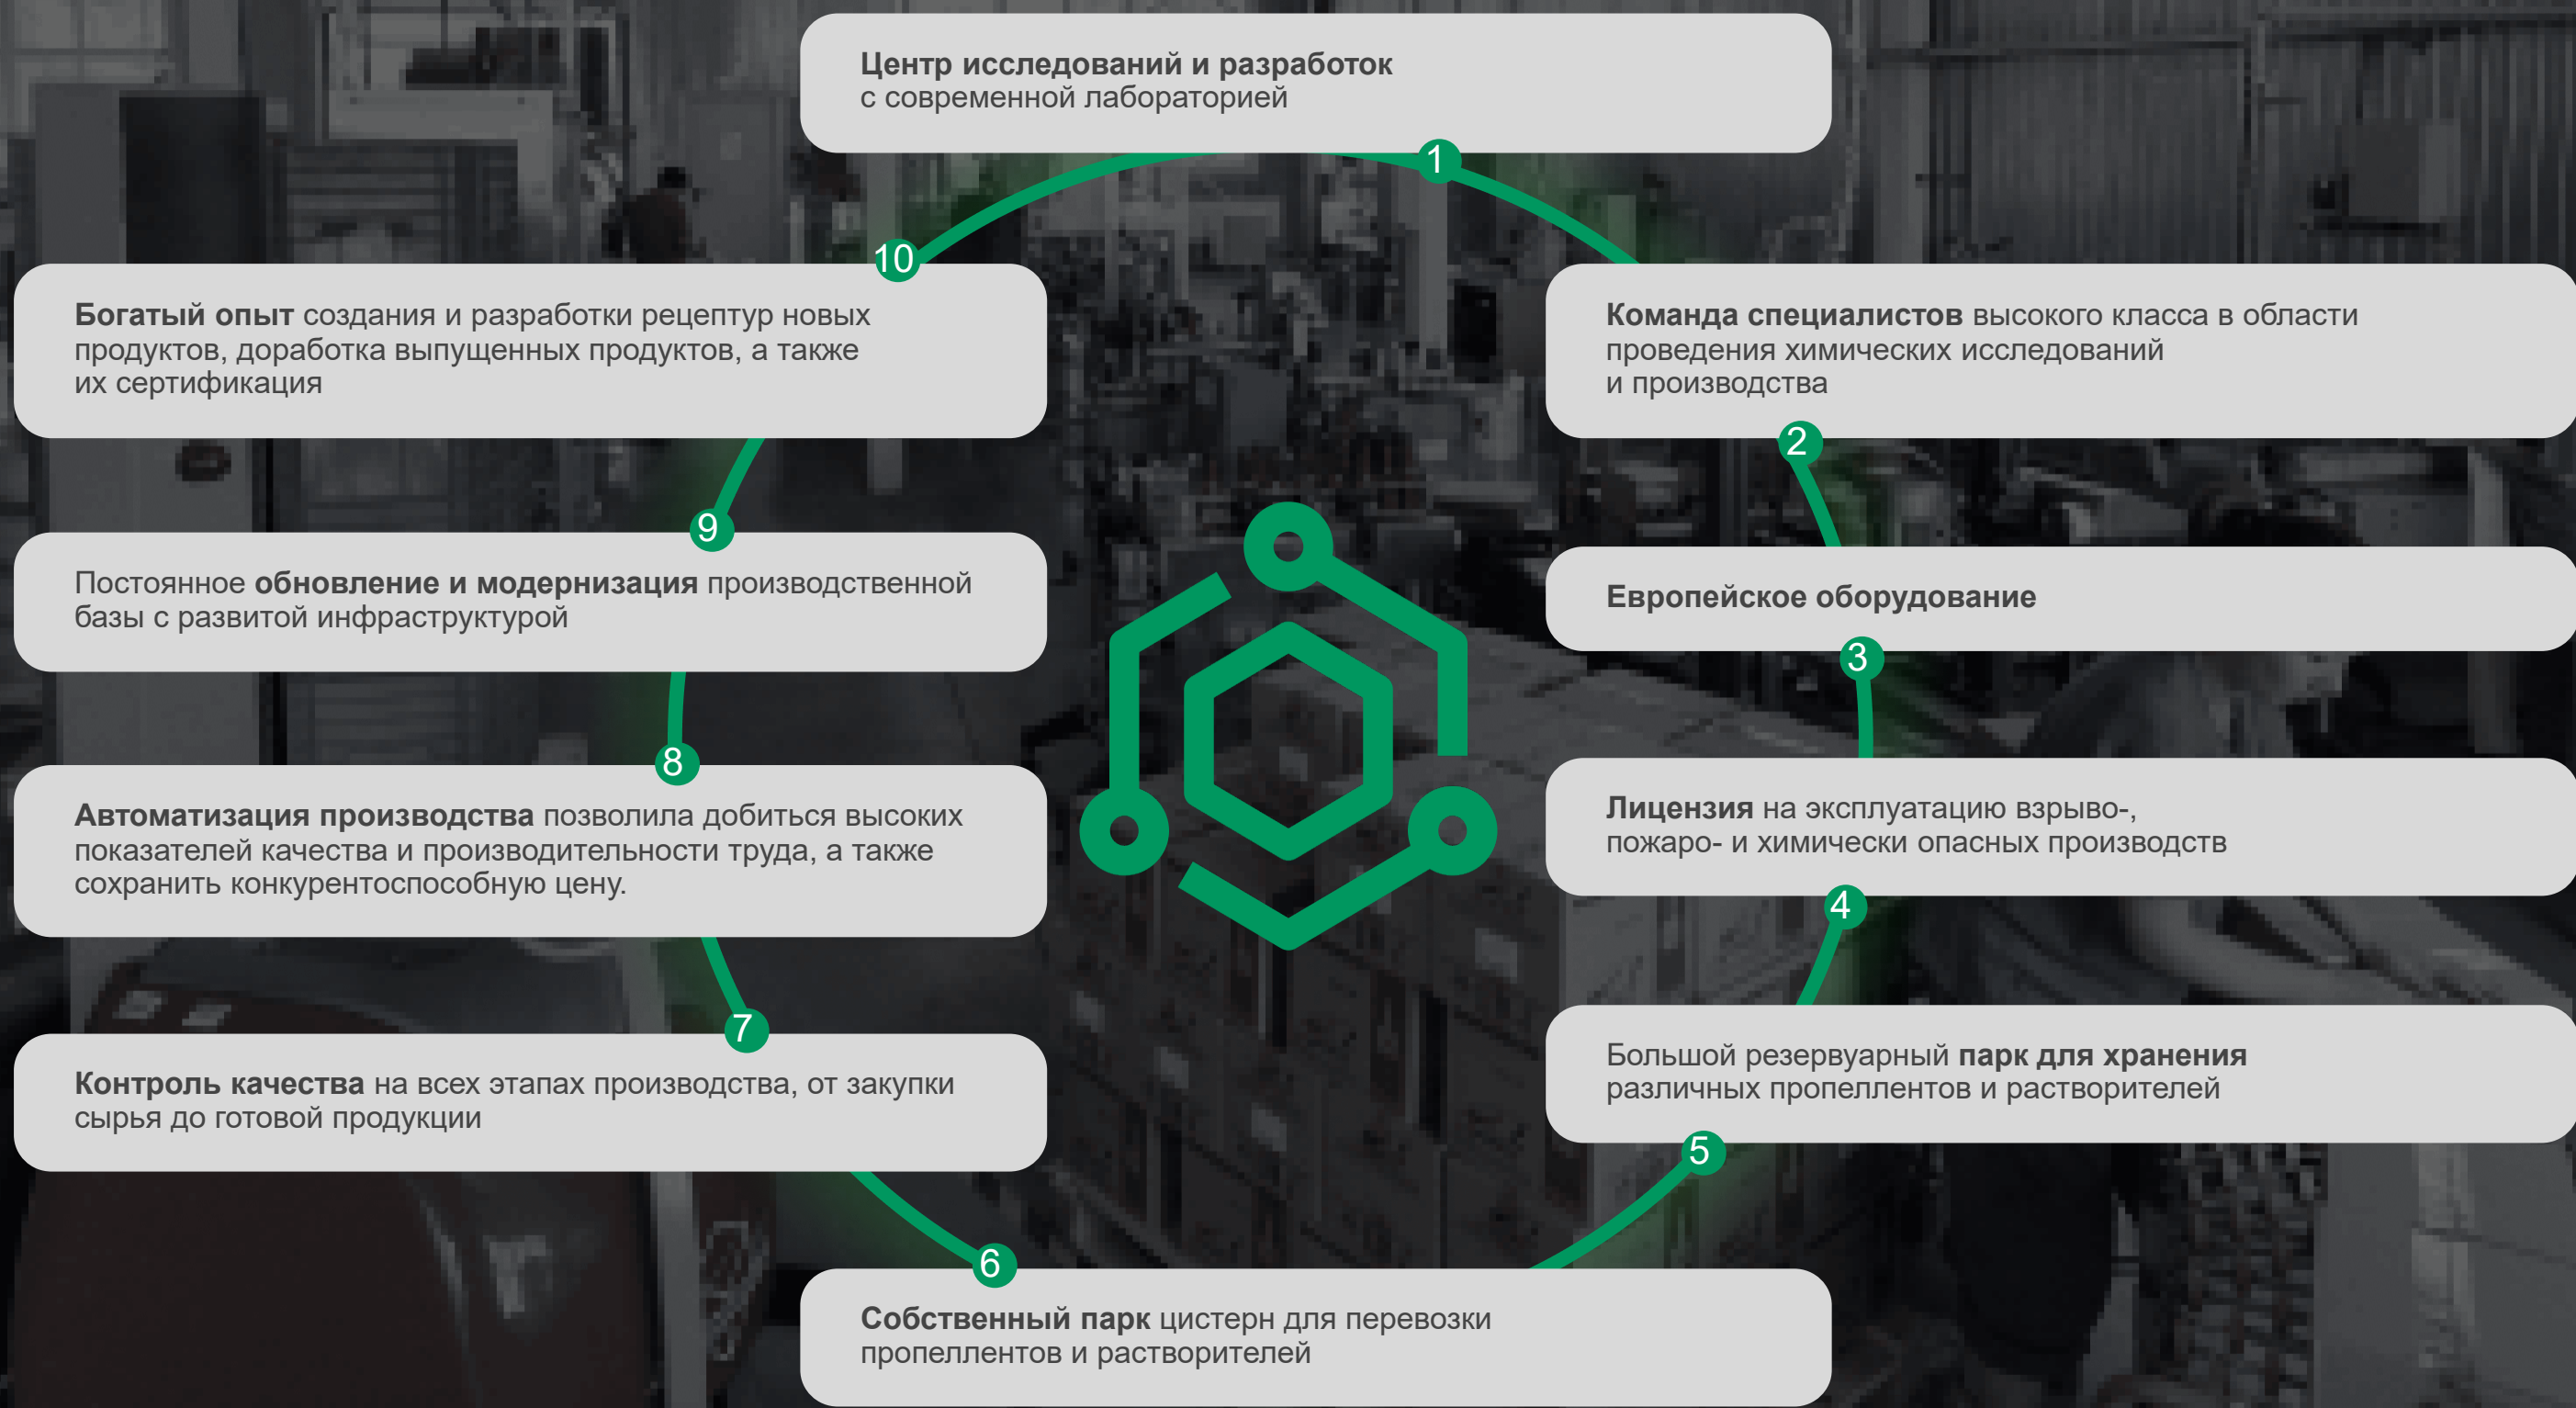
Центр исследований и разработок
с современной лабораторией

1

Команда специалистов высокого класса в области проведения химических исследований и производства

2

Европейское оборудование

3

Лицензия на эксплуатацию взрыво-, пожаро- и химически опасных производств

4

Большой резервуарный парк для хранения различных пропеллентов и растворителей

5

Собственный парк цистерн для перевозки пропеллентов и растворителей

6

Контроль качества на всех этапах производства, от закупки сырья до готовой продукции

7

Автоматизация производства позволила добиться высоких показателей качества и производительности труда, а также сохранить конкурентоспособную цену.

8

Постоянное обновление и модернизация производственной базы с развитой инфраструктурой

9

Богатый опыт создания и разработки рецептур новых продуктов, доработка выпущенных продуктов, а также их сертификация

10